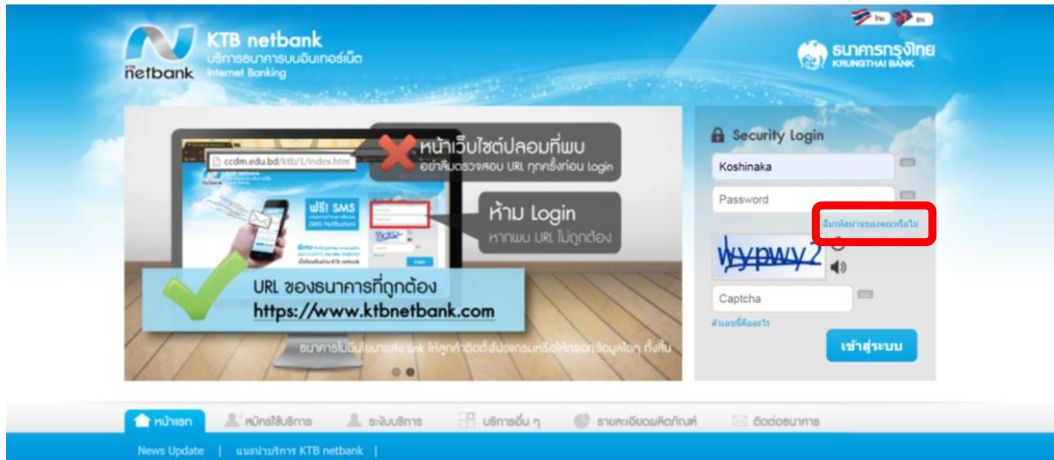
ไทย EN

KTB netbank
netbank
บริการธนาคารบนอินเทอร์เน็ต
Internet Banking

ธนาคารกรุงไทย
KRUNGTHAI BANK

ccdm.edu.bd/ktb/1/index.htm

หน้าเว็บไซต์ปลอมที่พบ
อย่าลืมตรวจสอบ URL ทุกครั้งก่อน Login

ฟรี! SMS

ห้าม Login
หากพบ URL ไม่ถูกต้อง

URL ของธนาคารที่ถูกต้อง
https://www.ktbnetbank.com

ธนาคารไม่มีนโยบายส่ง link ให้ลูกค้าติดตั้งโปรแกรมหรือให้กรอกข้อมูลใดๆ ทั้งสิ้น

Security Login
Koshinaka
Password
ลืมรหัสผ่านของคุณหรือไม่
Wypwy2
Captcha
ตัวเลขนี้คืออะไร
เข้าสู่ระบบ

หน้าแรก
สมัครใช้บริการ
ระงับบริการ
บริการอื่น ๆ
รายละเอียดผลิตภัณฑ์
ติดต่อธนาคาร

News Update | แนะนำบริการ KTB netbank |